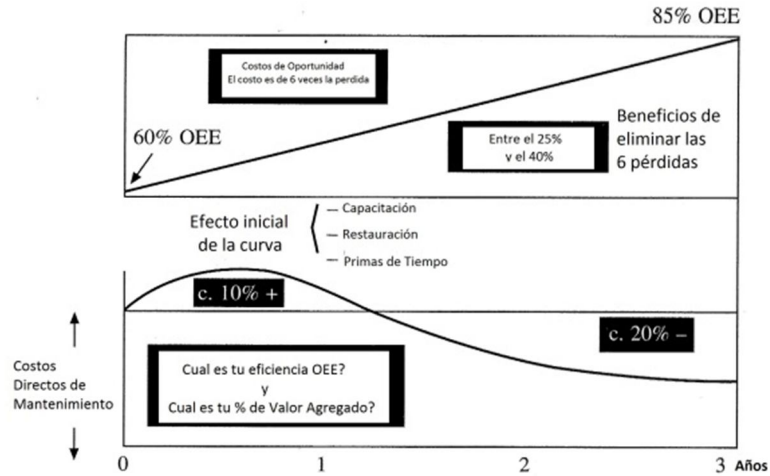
85% OEE

Costos de Oportunidad
El costo es de 6 veces la perdida

60% OEE

Entre el 25%
y el 40%

Beneficios de eliminar las 6 pérdidas

Efecto inicial de la curva

— Capacitación
— Restauración
— Primas de Tiempo

c. 10% +

c. 20% –

Costos Directos de Mantenimiento

Cual es tu eficiencia OEE?
y
Cual es tu % de Valor Agregado?

0
1
2
3
Años